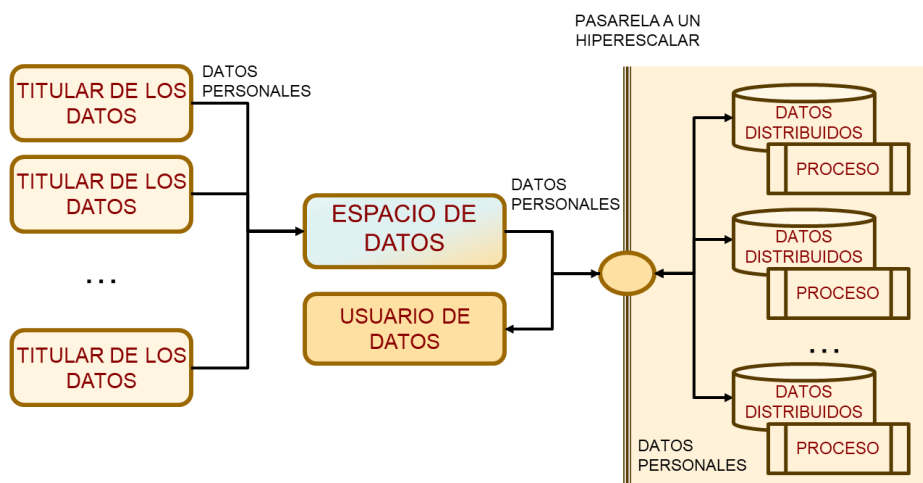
TITULAR DE LOS DATOS

TITULAR DE LOS DATOS

. . .

TITULAR DE LOS DATOS

DATOS PERSONALES

ESPACIO DE DATOS

USUARIO DE DATOS

DATOS PERSONALES

PASARELA A UN HIPERESCALAR

DATOS DISTRIBUIDOS

PROCESO

DATOS DISTRIBUIDOS

PROCESO

. . .

DATOS DISTRIBUIDOS

PROCESO

DATOS PERSONALES